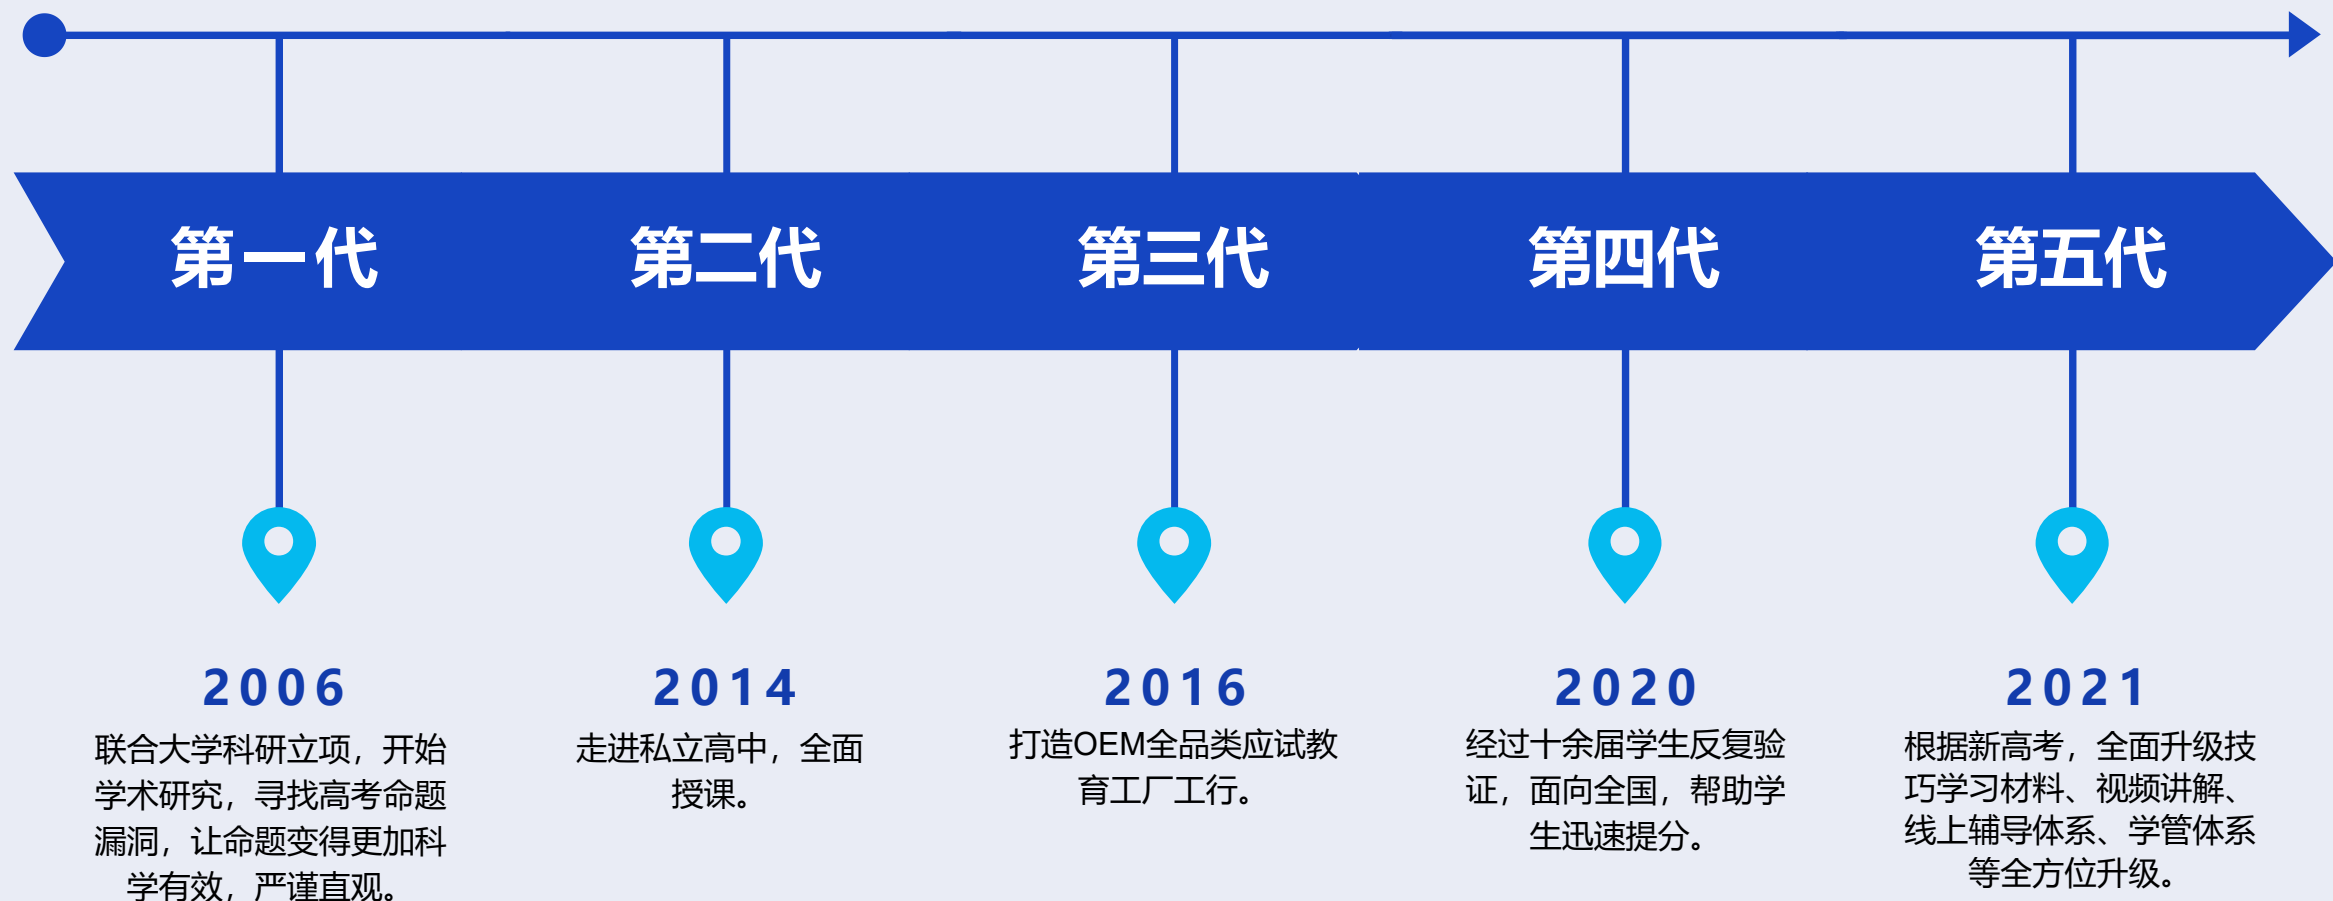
第一代

第二代

第三代

第四代

第五代

2006

联合大学科研立项，开始学术研究，寻找高考命题漏洞，让命题变得更加科学有效，严谨直观。

2014

走进私立高中，全面授课。

2016

打造OEM全品类应试教育工厂工行。

2020

经过十余届学生反复验证，面向全国，帮助学生迅速提分。

2021

根据新高考，全面升级技巧学习材料、视频讲解、线上辅导体系、学管体系等全方位升级。